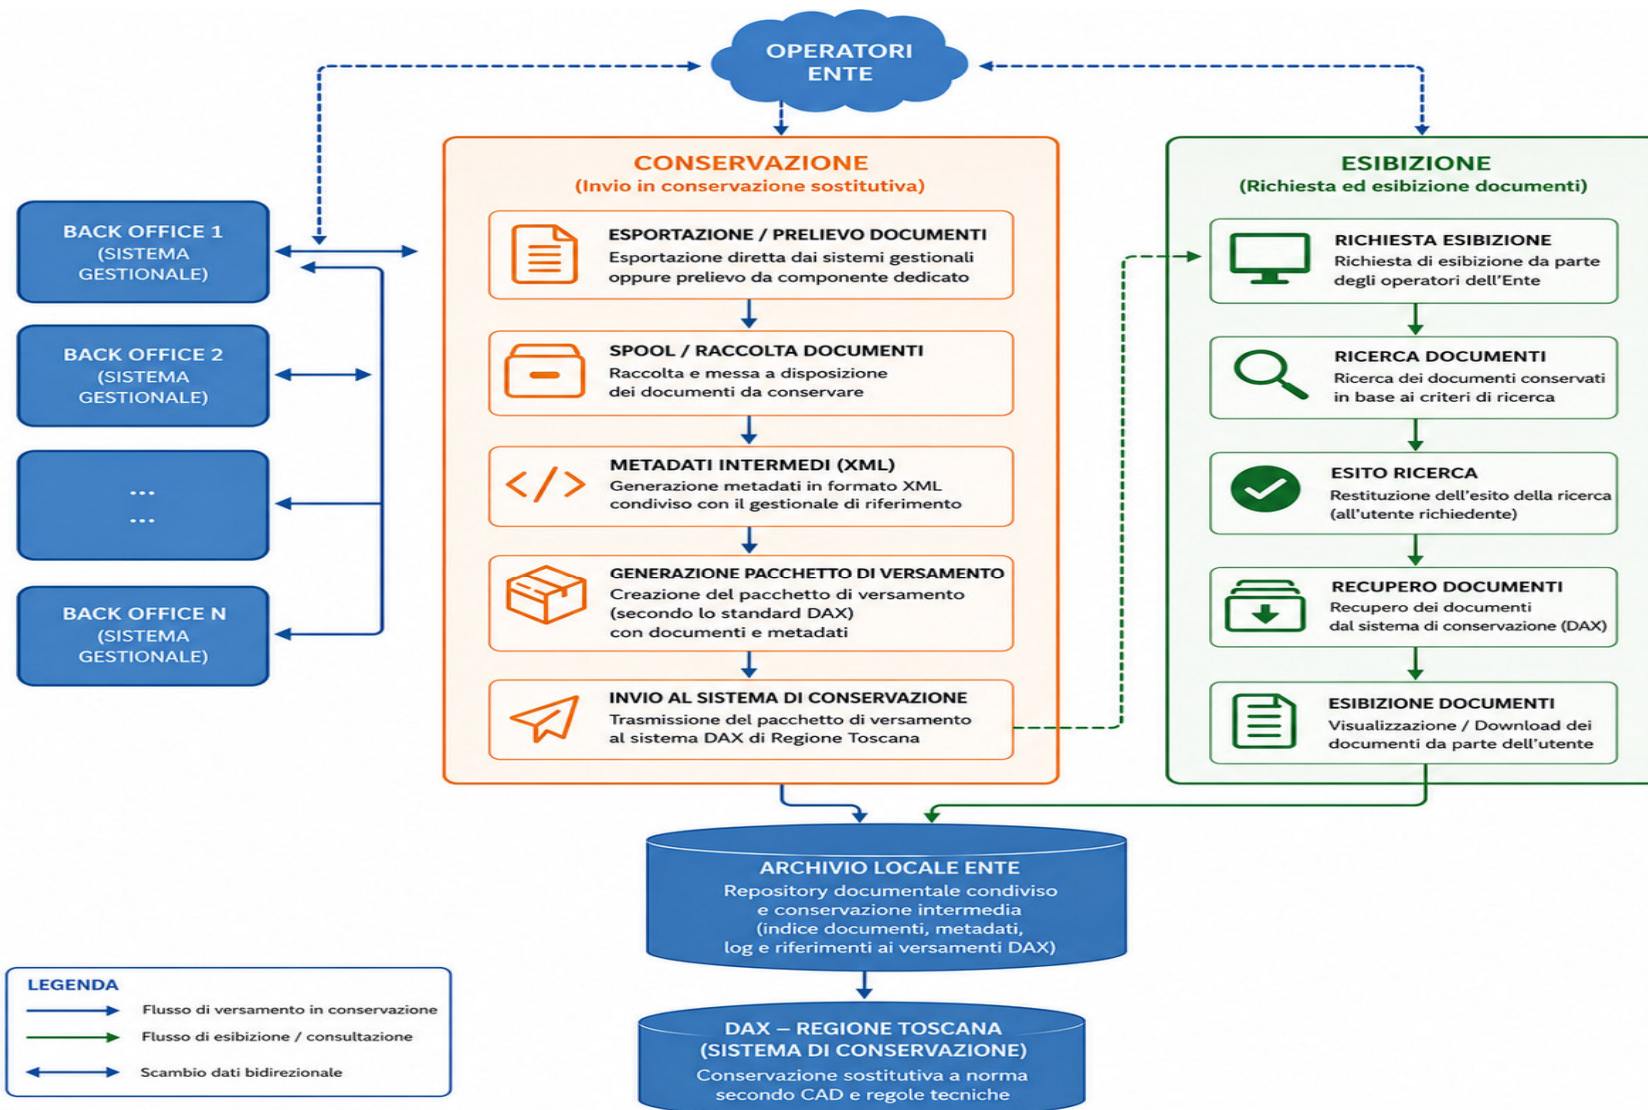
OPERATORI ENTE

BACK OFFICE 1
(SISTEMA GESTIONALE)

BACK OFFICE 2
(SISTEMA GESTIONALE)

...
...

BACK OFFICE N
(SISTEMA GESTIONALE)

CONSERVAZIONE
(Invio in conservazione sostitutiva)

ESPORTAZIONE / PRELIEVO DOCUMENTI
Esportazione diretta dai sistemi gestionali oppure prelievo da componente dedicato

SPOOL / RACCOLTA DOCUMENTI
Raccolta e messa a disposizione dei documenti da conservare

METADATI INTERMEDI (XML)
Generazione metadati in formato XML condiviso con il gestionale di riferimento

GENERAZIONE PACCHETTO DI VERSAMENTO
Creazione del pacchetto di versamento (secondo lo standard DAX) con documenti e metadati

INVIO AL SISTEMA DI CONSERVAZIONE
Trasmissione del pacchetto di versamento al sistema DAX di Regione Toscana

ESIBIZIONE
(Richiesta ed esibizione documenti)

RICHIESTA ESIBIZIONE
Richiesta di esibizione da parte degli operatori dell'Ente

RICERCA DOCUMENTI
Ricerca dei documenti conservati in base ai criteri di ricerca

ESITO RICERCA
Restituzione dell'esito della ricerca (all'utente richiedente)

RECUPERO DOCUMENTI
Recupero dei documenti dal sistema di conservazione (DAX)

ESIBIZIONE DOCUMENTI
Visualizzazione / Download dei documenti da parte dell'utente

ARCHIVIO LOCALE ENTE
Repository documentale condiviso e conservazione intermedia (indice documenti, metadati, log e riferimenti ai versamenti DAX)

DAX – REGIONE TOSCANA
(SISTEMA DI CONSERVAZIONE)
Conservazione sostitutiva a norma secondo CAD e regole tecniche

LEGENDA
Flusso di versamento in conservazione
Flusso di esibizione / consultazione
Scambio dati bidirezionale